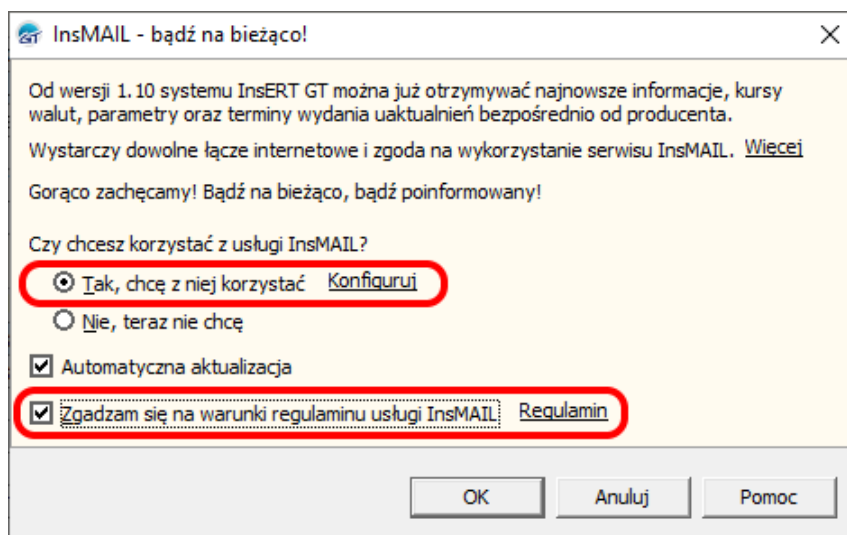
InsMAIL - bądź na bieżąco!

Od wersji 1.10 systemu InsERT GT można już otrzymywać najnowsze informacje, kursy walut, parametry oraz terminy wydania uaktualnień bezpośrednio od producenta.

Wystarczy dowolne łącze internetowe i zgoda na wykorzystanie serwisu InsMAIL. Więcej

Gorąco zachęcamy! Bądź na bieżąco, bądź poinformowany!

Czy chcesz korzystać z usługi InsMAIL?

Tak, chcę z niej korzystać Konfiguruj

Nie, teraz nie chcę

Automatyczna aktualizacja

Zgadzam się na warunki regulaminu usługi InsMAIL Regulamin

OK

Anuluj

Pomoc